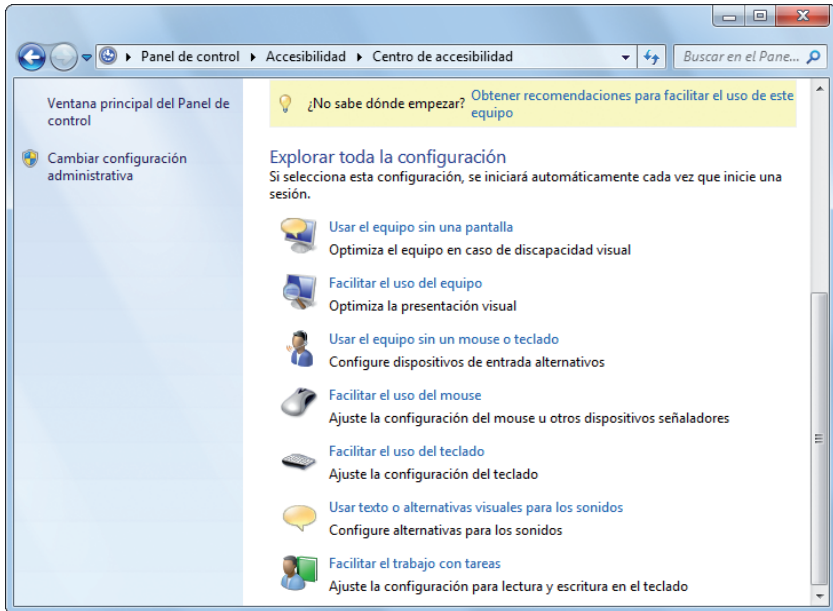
Panel de control ▸ Accesibilidad ▸ Centro de accesibilidad

Buscar en el Pane...

Ventana principal del Panel de control

Cambiar configuración administrativa

¿No sabe dónde empezar? Obtener recomendaciones para facilitar el uso de este equipo

Explorar toda la configuración

Si selecciona esta configuración, se iniciará automáticamente cada vez que inicie una sesión.

Usar el equipo sin una pantalla
Optimiza el equipo en caso de discapacidad visual

Facilitar el uso del equipo
Optimiza la presentación visual

Usar el equipo sin un mouse o teclado
Configure dispositivos de entrada alternativos

Facilitar el uso del mouse
Ajuste la configuración del mouse u otros dispositivos señaladores

Facilitar el uso del teclado
Ajuste la configuración del teclado

Usar texto o alternativas visuales para los sonidos
Configure alternativas para los sonidos

Facilitar el trabajo con tareas
Ajuste la configuración para lectura y escritura en el teclado